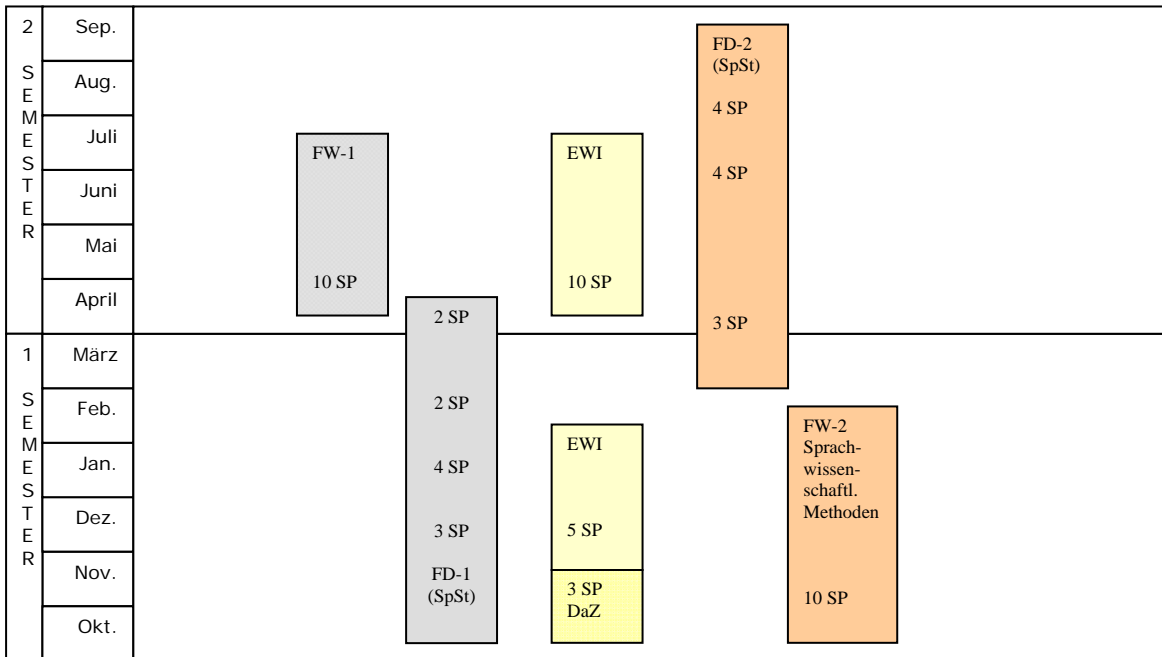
2 SEMESTER

Sep.
Aug.
Juli
Juni
Mai
April

1 SEMESTER

März
Feb.
Jan.
Dez.
Nov.
Okt.

FW-1
10 SP

2 SP
2 SP
4 SP
3 SP
FD-1 (SpSt)

EWI
10 SP

EWI
5 SP
3 SP DaZ

FD-2 (SpSt)
4 SP
4 SP
3 SP

FW-2 Sprachwissenschaftl. Methoden
10 SP